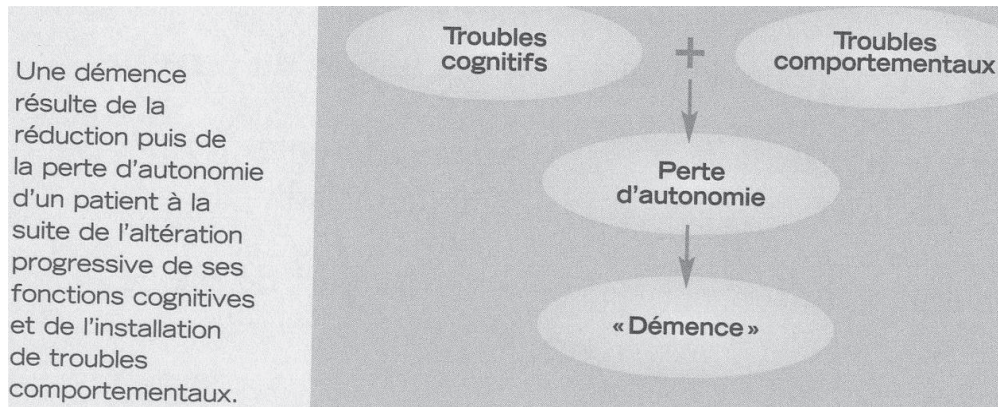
Une démence résulte de la réduction puis de la perte d'autonomie d'un patient à la suite de l'altération progressive de ses fonctions cognitives et de l'installation de troubles comportementaux.

Troubles cognitifs

+

Troubles comportementaux

Perte d'autonomie

« Démence »